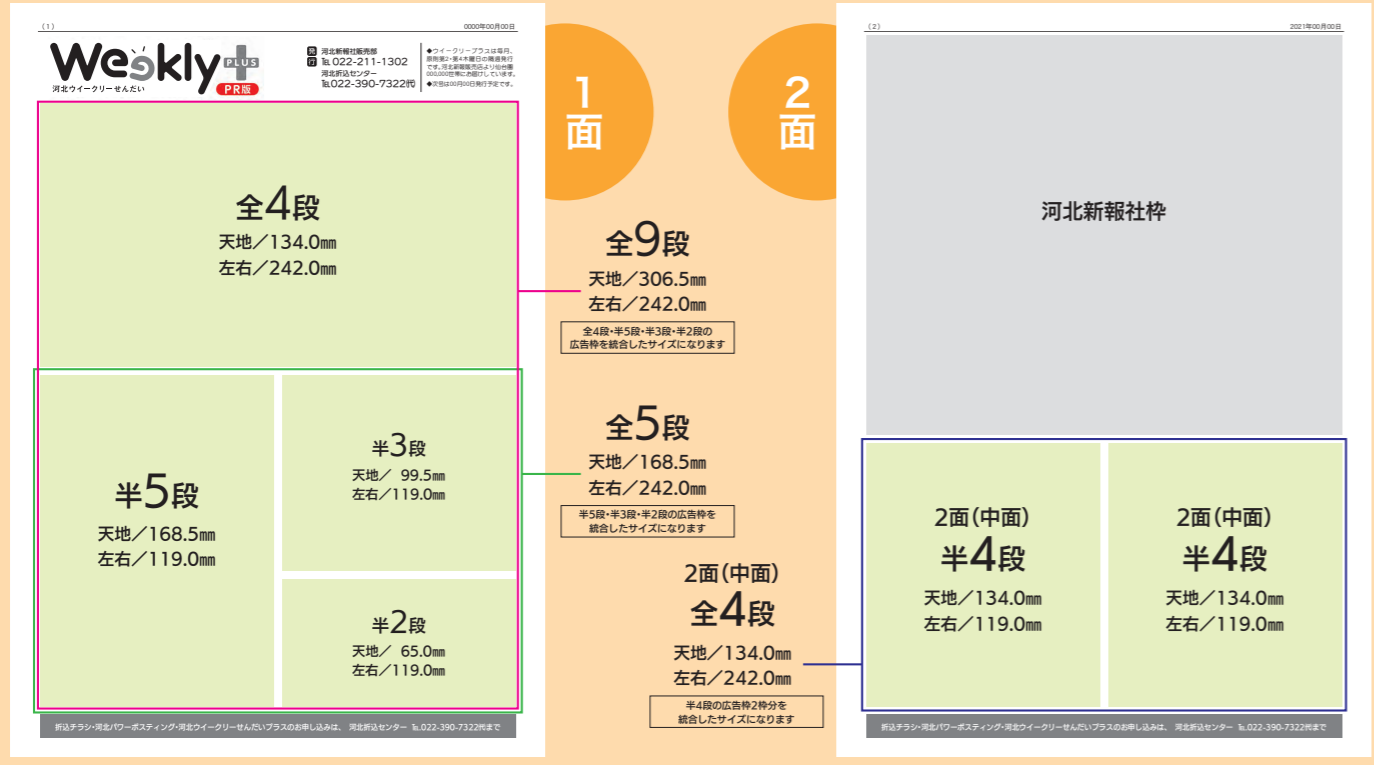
（1） 0000年00月00日

Weekly PLUS PR版
河北ウイークリーせんだい

発行 河北新報社販売部 TEL 022-211-1302
河北折込センター TEL 022-390-7322代

◆ウイークリープラスは毎月、原則第2・第4木曜日の隔週発行です。河北新報販売店より仙台圏000,000世帯にお届けしています。
◆次号は00月00日発行予定です。

全4段
天地／134.0㎜
左右／242.0㎜

半5段
天地／168.5㎜
左右／119.0㎜

半3段
天地／ 99.5㎜
左右／119.0㎜

半2段
天地／ 65.0㎜
左右／119.0㎜

折込チラシ・河北パワーポスティング・河北ウイークリーせんだいプラスのお申し込みは、 河北折込センター TEL 022-390-7322代まで

1面

2面

全9段
天地／306.5㎜
左右／242.0㎜
全4段・半5段・半3段・半2段の広告枠を統合したサイズになります

全5段
天地／168.5㎜
左右／242.0㎜
半5段・半3段・半2段の広告枠を統合したサイズになります

2面（中面）
全4段
天地／134.0㎜
左右／242.0㎜
半4段の広告枠2枠分を統合したサイズになります

（2） 2021年00月00日

河北新報社枠

2面（中面）
半4段
天地／134.0㎜
左右／119.0㎜

2面（中面）
半4段
天地／134.0㎜
左右／119.0㎜

折込チラシ・河北パワーポスティング・河北ウイークリーせんだいプラスのお申し込みは、 河北折込センター TEL 022-390-7322代まで